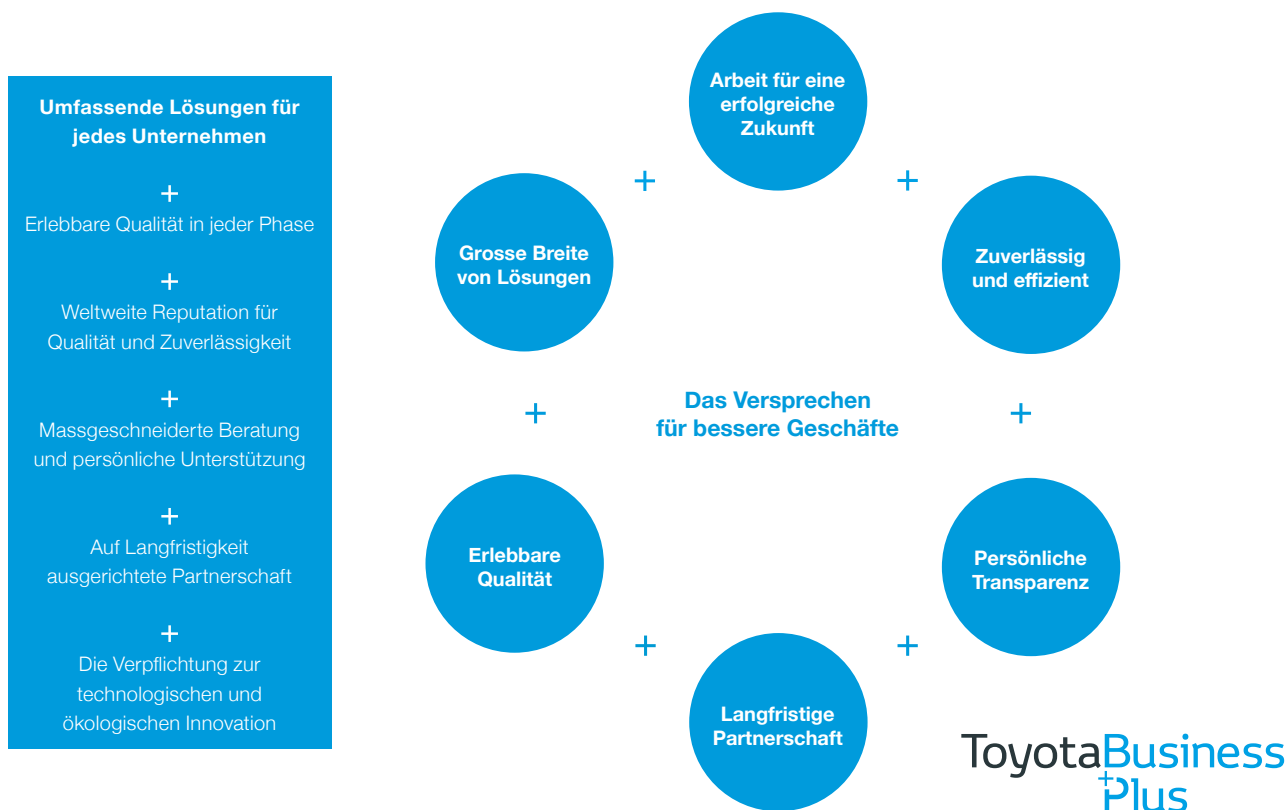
Umfassende Lösungen für jedes Unternehmen

+

Erlebbare Qualität in jeder Phase

+

Weltweite Reputation für Qualität und Zuverlässigkeit

+

Massgeschneiderte Beratung und persönliche Unterstützung

+

Auf Langfristigkeit ausgerichtete Partnerschaft

+

Die Verpflichtung zur technologischen und ökologischen Innovation

Arbeit für eine erfolgreiche Zukunft

+

+

Grosse Breite von Lösungen

Zuverlässig und effizient

+

Das Versprechen für bessere Geschäfte

+

Erlebbare Qualität

Persönliche Transparenz

+

+

Langfristige Partnerschaft

ToyotaBusiness +Plus